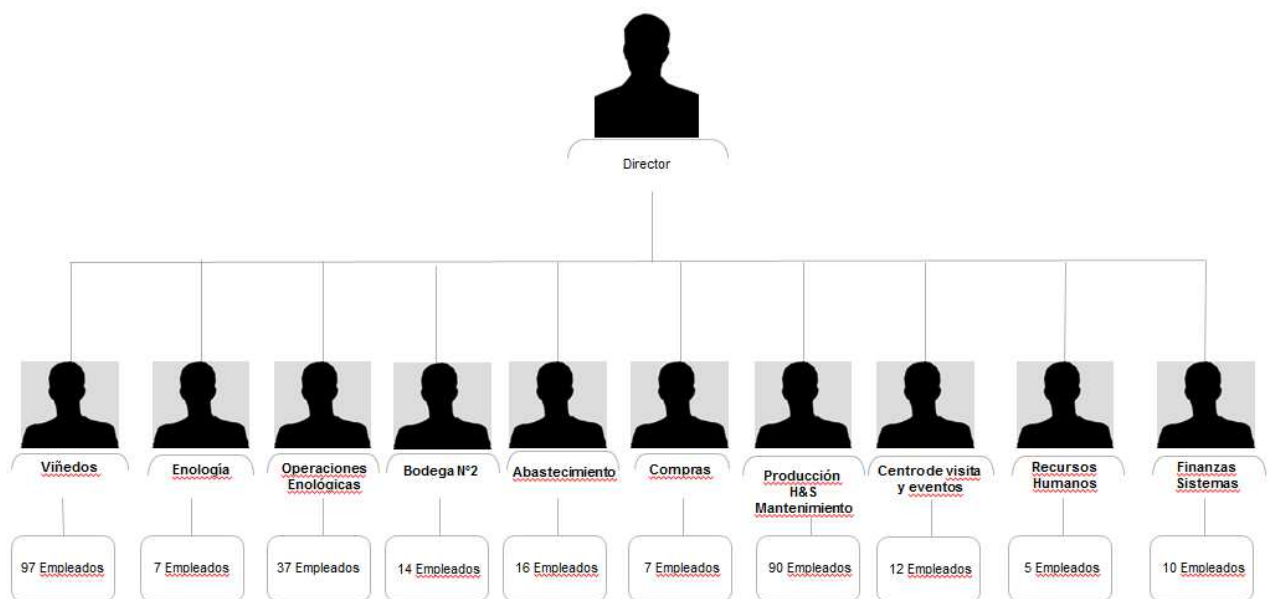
Director

Viñedos

97 Empleados

Enología

7 Empleados

Operaciones Enológicas

37 Empleados

Bodega N°2

14 Empleados

Abastecimiento

16 Empleados

Compras

7 Empleados

Producción H&S Mantenimiento

90 Empleados

Centrode visita y eventos

12 Empleados

Recursos Humanos

5 Empleados

Finanzas Sistemas

10 Empleados